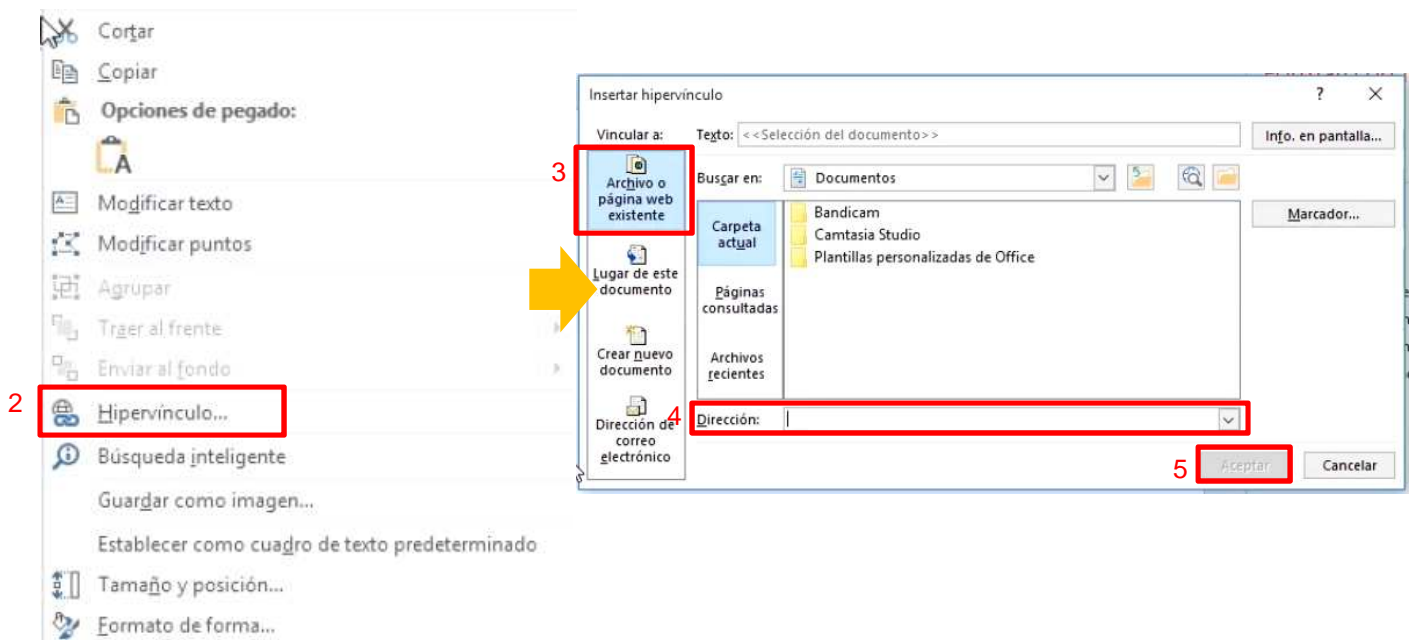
Cortar
Copiar
Opciones de pegado:
Modificar texto
Modificar puntos
Agrupar
Traer al frente
Enviar al fondo
2
Hipervínculo...
Búsqueda inteligente
Guardar como imagen...
Establecer como cuadro de texto predeterminado
Tamaño y posición...
Formato de forma...

Insertar hipervínculo
?
X
Vincular a:
Texto: <<Selección del documento>>
Info. en pantalla...
3
Archivo o página web existente
Buscar en: Documentos
Lugar de este documento
Carpeta actual
Bandicam
Camtasia Studio
Plantillas personalizadas de Office
Marcador...
Páginas consultadas
Crear nuevo documento
Archivos recientes
Dirección de correo electrónico
4
Dirección:
5
Aceptar
Cancelar